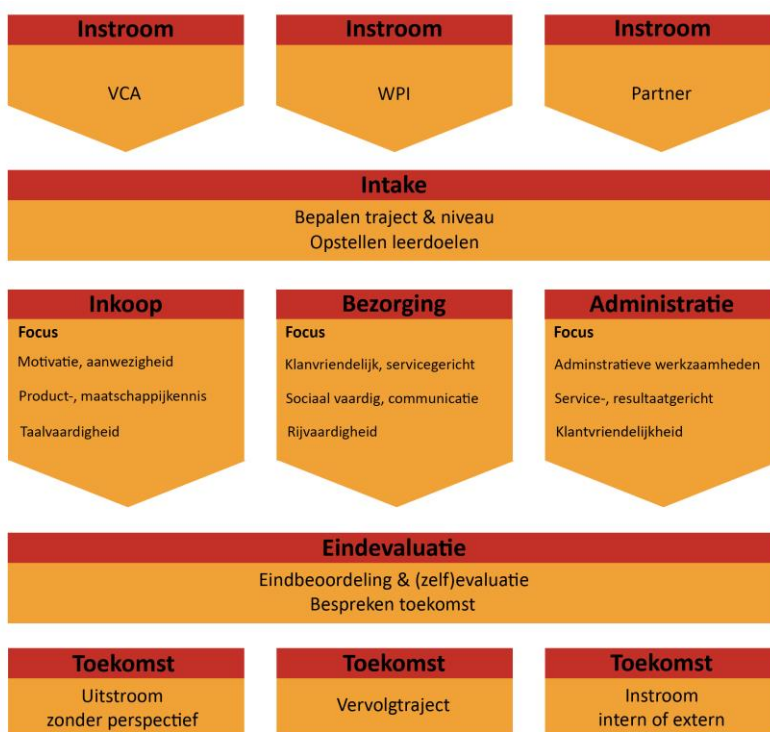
Instroom

VCA

Instroom

WPI

Instroom

Partner

Intake

Bepalen traject & niveau
Opstellen leerdoelen

Inkoop

Focus

Motivatie, aanwezigheid

Product-, maatschappijkennis

Taalvaardigheid

Bezorging

Focus

Klanvriendelijk, servicegericht

Sociaal vaardig, communicatie

Rijvaardigheid

Administratie

Focus

Adminstratieve werkzaamheden

Service-, resultaatgericht

Klantvriendelijkheid

Eindevaluatie

Eindbeoordeling & (zelf)evaluatie
Bespreken toekomst

Toekomst

Uitstroom
zonder perspectief

Toekomst

Vervolgtraject

Toekomst

Instroom
intern of extern